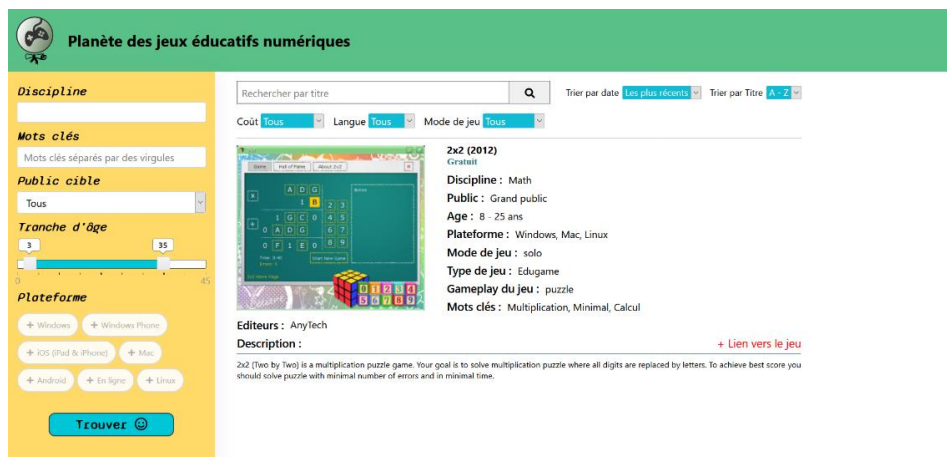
Planète des jeux éducatifs numériques

Discipline

Mots clés

Mots clés séparés par des virgules

Public cible

Tous

Tranche d'âge

3

35

0

45

Plateforme

+ Windows

+ Windows Phone

+ iOS (iPad & iPhone)

+ Mac

+ Android

+ En ligne

+ Linux

Trouver ☺

Rechercher par titre

Trier par date Les plus récents

Trier par Titre A - Z

Coût Tous

Langue Tous

Mode de jeu Tous

2x2 (2012)
Gratuit

Discipline : Math

Public : Grand public

Age : 8 - 25 ans

Plateforme : Windows, Mac, Linux

Mode de jeu : solo

Type de jeu : Edugame

Gameplay du jeu : puzzle

Mots clés : Multiplication, Minimal, Calcul

Editeurs : AnyTech

Description :

+ Lien vers le jeu

2x2 (Two by Two) is a multiplication puzzle game. Your goal is to solve multiplication puzzle where all digits are replaced by letters. To achieve best score you should solve puzzle with minimal number of errors and in minimal time.